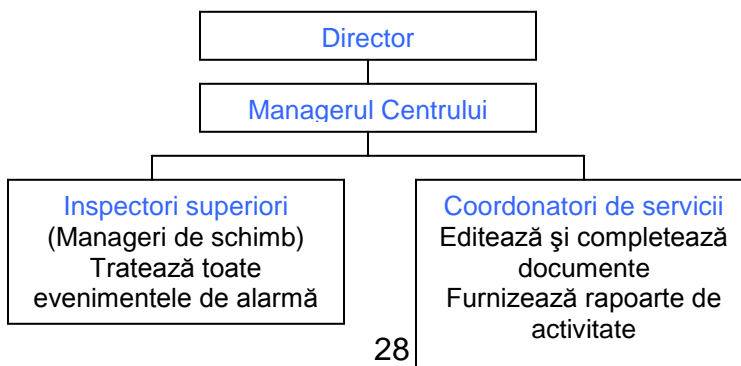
Director

Managerul Centrului

Inspectori superiori
(Manageri de schimb)
Tratează toate evenimentele de alarmă

Coordonatori de servicii
Editează şi completează documente
Furnizează rapoarte de activitate

28